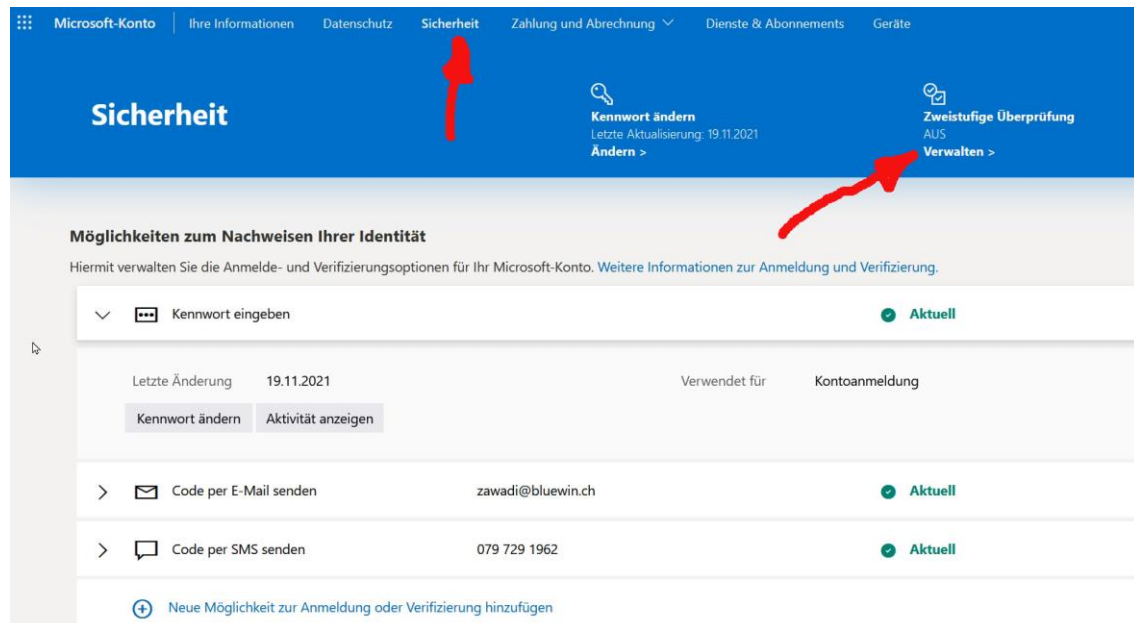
Microsoft-Konto | Ihre Informationen | Datenschutz | Sicherheit | Zahlung und Abrechnung | Dienste & Abonnements | Geräte

Sicherheit

Kennwort ändern
Letzte Aktualisierung: 19.11.2021
Ändern >

Zweistufige Überprüfung
AUS
Verwalten >

Möglichkeiten zum Nachweisen Ihrer Identität

Hiermit verwalten Sie die Anmelde- und Verifizierungsoptionen für Ihr Microsoft-Konto. Weitere Informationen zur Anmeldung und Verifizierung.

Kennwort eingeben | Aktuell

Letzte Änderung 19.11.2021 | Verwendet für Kontoanmeldung

Kennwort ändern | Aktivität anzeigen

Code per E-Mail senden | zawadi@bluewin.ch | Aktuell

Code per SMS senden | 079 729 1962 | Aktuell

Neue Möglichkeit zur Anmeldung oder Verifizierung hinzufügen